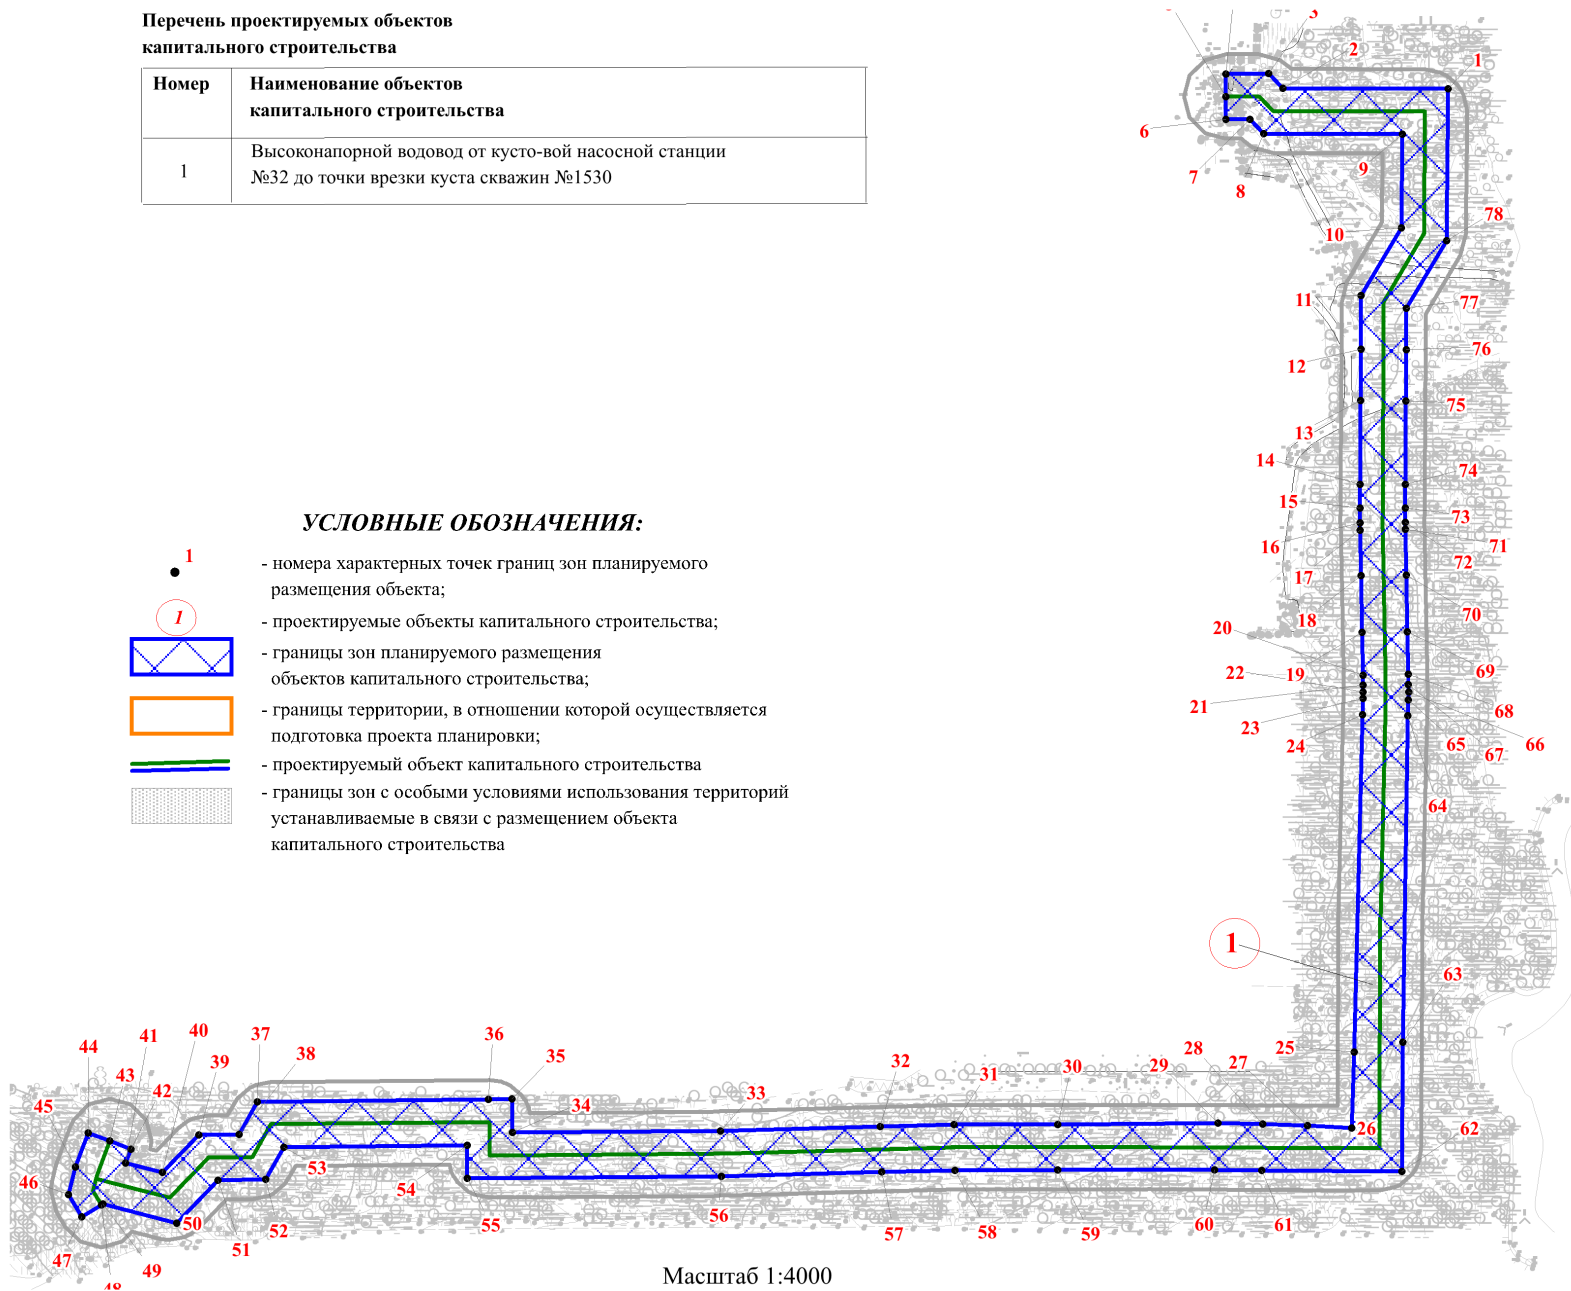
Перечень проектируемых объектов капитального строительства

| Номер | Наименование объектов капитального строительства |
|---|---|
| 1 | Высоконапорной водовод от кусто-вой насосной станции №32 до точки врезки куста скважин №1530 |

УСЛОВНЫЕ ОБОЗНАЧЕНИЯ:

1 - номера характерных точек границ зон планируемого размещения объекта;

1 - проектируемые объекты капитального строительства;

- границы зон планируемого размещения объектов капитального строительства;

- границы территории, в отношении которой осуществляется подготовка проекта планировки;

- проектируемый объект капитального строительства

- границы зон с особыми условиями использования территорий устанавливаемые в связи с размещением объекта капитального строительства

1 2 3 6 7 8 9 10 11 12 13 14 15 16 17 18 19 20 21 22 23 24 25 26 27 28 29 30 31 32 33 34 35 36 37 38 39 40 41 42 43 44 45 46 47 48 49 50 51 52 53 54 55 56 57 58 59 60 61 62 63 64 65 66 67 68 69 70 71 72 73 74 75 76 77 78

1

Масштаб 1:4000